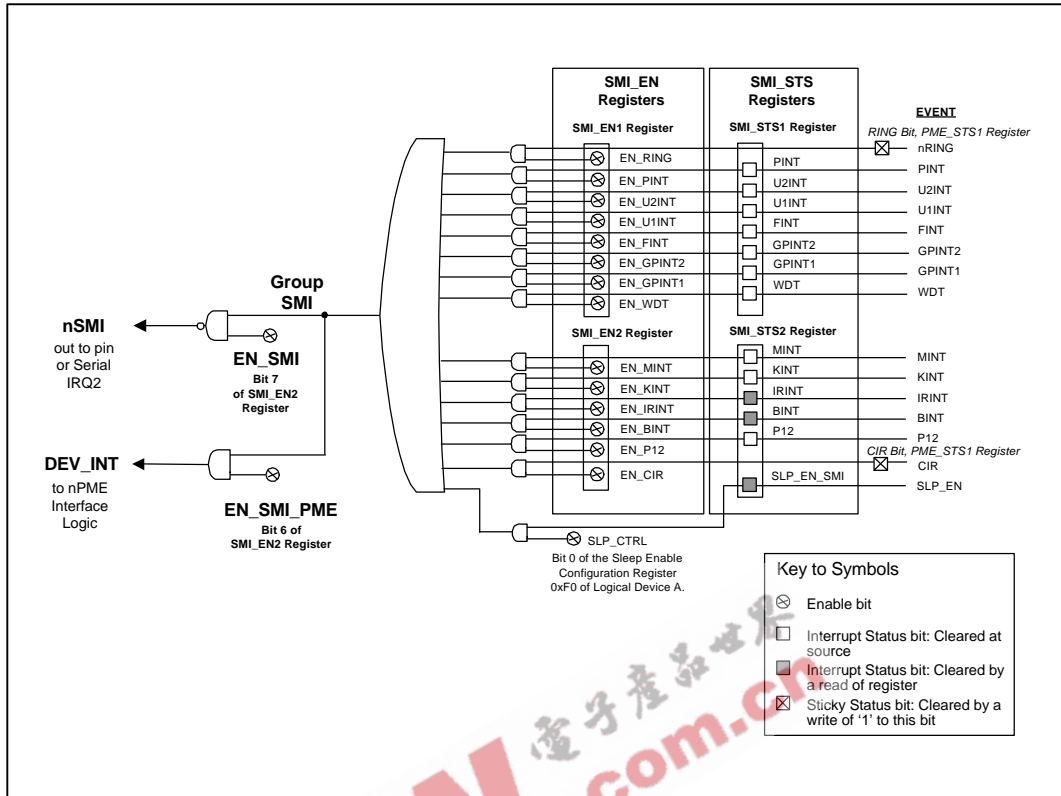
SMI_EN Registers

SMI_STS Registers

EVENT

SMI_EN1 Register

SMI_STS1 Register

RING Bit, PME_STS1 Register

nRING

EN_RING

PINT

PINT

EN_PINT

U2INT

U2INT

EN_U2INT

U1INT

U1INT

EN_U1INT

FINT

FINT

EN_FINT

GPINT2

GPINT2

EN_GPINT2

GPINT1

GPINT1

EN_GPINT1

WDT

WDT

EN_WDT

Group SMI

nSMI

out to pin or Serial IRQ2

EN_SMI

Bit 7 of SMI_EN2 Register

SMI_EN2 Register

SMI_STS2 Register

MINT

MINT

EN_MINT

KINT

KINT

EN_KINT

IRINT

IRINT

EN_IRINT

BINT

BINT

EN_BINT

P12

P12

EN_P12

CIR Bit, PME_STS1 Register

CIR

EN_CIR

SLP_EN_SMI

SLP_EN

DEV_INT

to nPME Interface Logic

EN_SMI_PME

Bit 6 of SMI_EN2 Register

SLP_CTRL

Bit 0 of the Sleep Enable Configuration Register 0xF0 of Logical Device A.

Key to Symbols

Enable bit

Interrupt Status bit: Cleared at source

Interrupt Status bit: Cleared by a read of register

Sticky Status bit: Cleared by a write of '1' to this bit

电子产品世界 com.cn